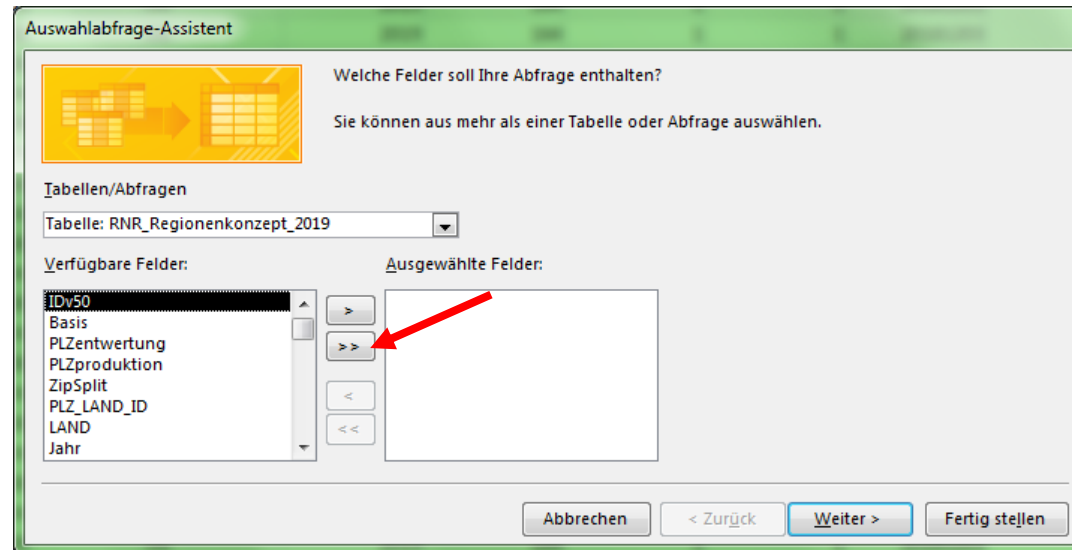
Auswahlabfrage-Assistent

Welche Felder soll Ihre Abfrage enthalten?

Sie können aus mehr als einer Tabelle oder Abfrage auswählen.

Tabellen/Abfragen

Tabelle: RNR_Regionenkonzept_2019

Verfügbare Felder:

IDv50
Basis
PLZentwertung
PLZproduktion
ZipSplit
PLZ_LAND_ID
LAND
Jahr

Ausgewählte Felder:

>

>>

<

<<

Abbrechen

< Zurück

Weiter >

Fertig stellen